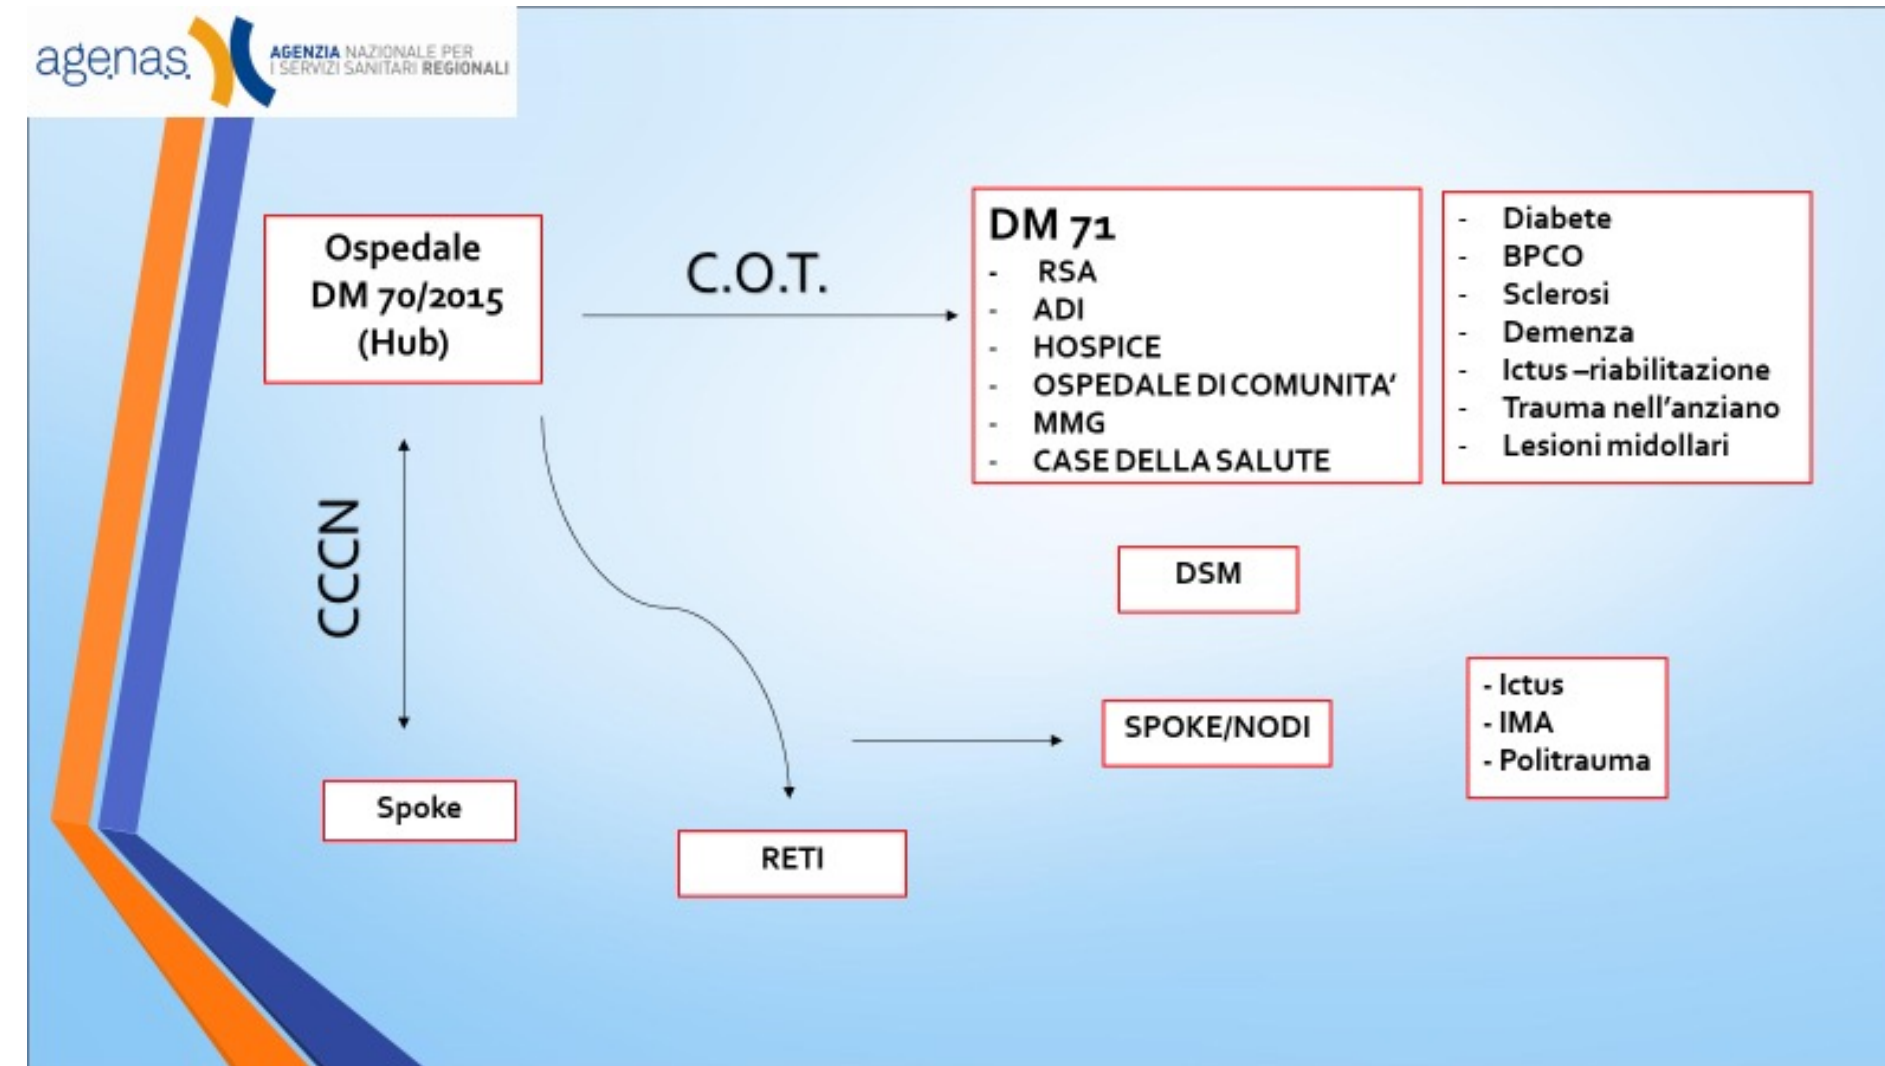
agenas AGENZIA NAZIONALE PER I SERVIZI SANITARI REGIONALI

Ospedale DM 70/2015 (Hub)

C.O.T.

DM 71
- RSA
- ADI
- HOSPICE
- OSPEDALE DI COMUNITA'
- MMG
- CASE DELLA SALUTE

- Diabete
- BPCO
- Sclerosi
- Demenza
- Ictus –riabilitazione
- Trauma nell'anziano
- Lesioni midollari

CCCN

DSM

SPOKE/NODI

- Ictus
- IMA
- Politrauma

Spoke

RETI